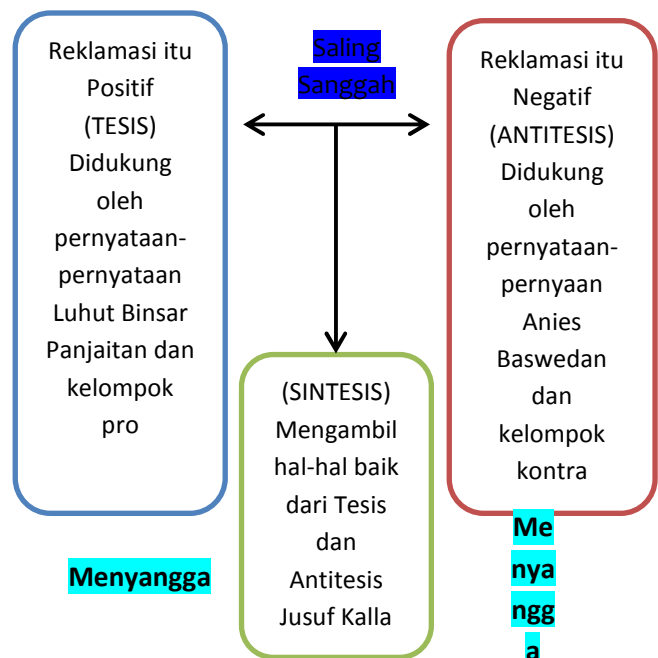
Reklamasi itu Positif (TESIS) Didukung oleh pernyataan-pernyataan Luhut Binsar Panjaitan dan kelompok pro

Saling Sanggah

Reklamasi itu Negatif (ANTITESIS) Didukung oleh pernyataan-pernyaan Anies Baswedan dan kelompok kontra

(SINTESIS) Mengambil hal-hal baik dari Tesis dan Antitesis Jusuf Kalla

Menyangga

Me nya ngg a